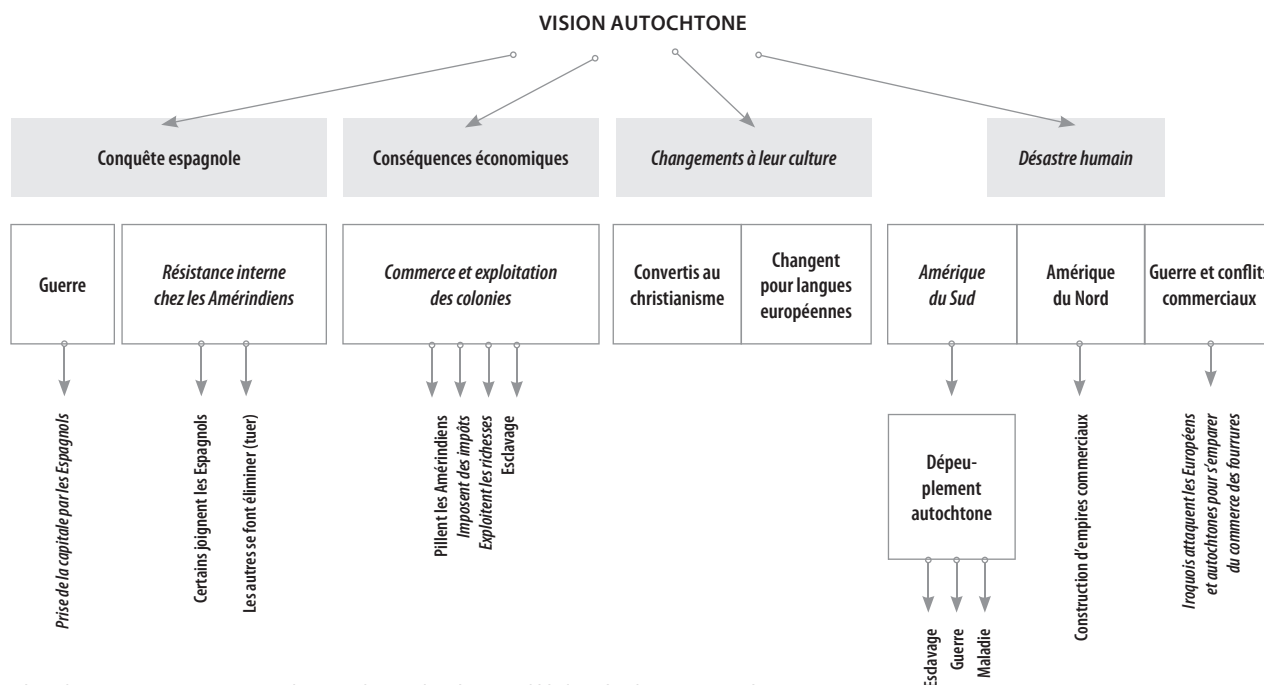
VISION AUTOCHTONE

Conquête espagnole

Conséquences économiques

Changements à leur culture

Désastre humain

Guerre

Résistance interne chez les Amérindiens

Commerce et exploitation des colonies

Convertis au christianisme

Changent pour langues européennes

Amérique du Sud

Amérique du Nord

Guerre et conflits commerciaux

Prise de la capitale par les Espagnols

Certains joignent les Espagnols

Les autres se font éliminer (tuer)

Pillent les Amérindiens

Imposent des impôts

Exploitent les richesses

Esclavage

Dépeuplement autochtone

Esclavage

Guerre

Maladie

Construction d'empires commerciaux

Iroquois attaquent les Européens et autochtones pour s'emparer du commerce des fourrures